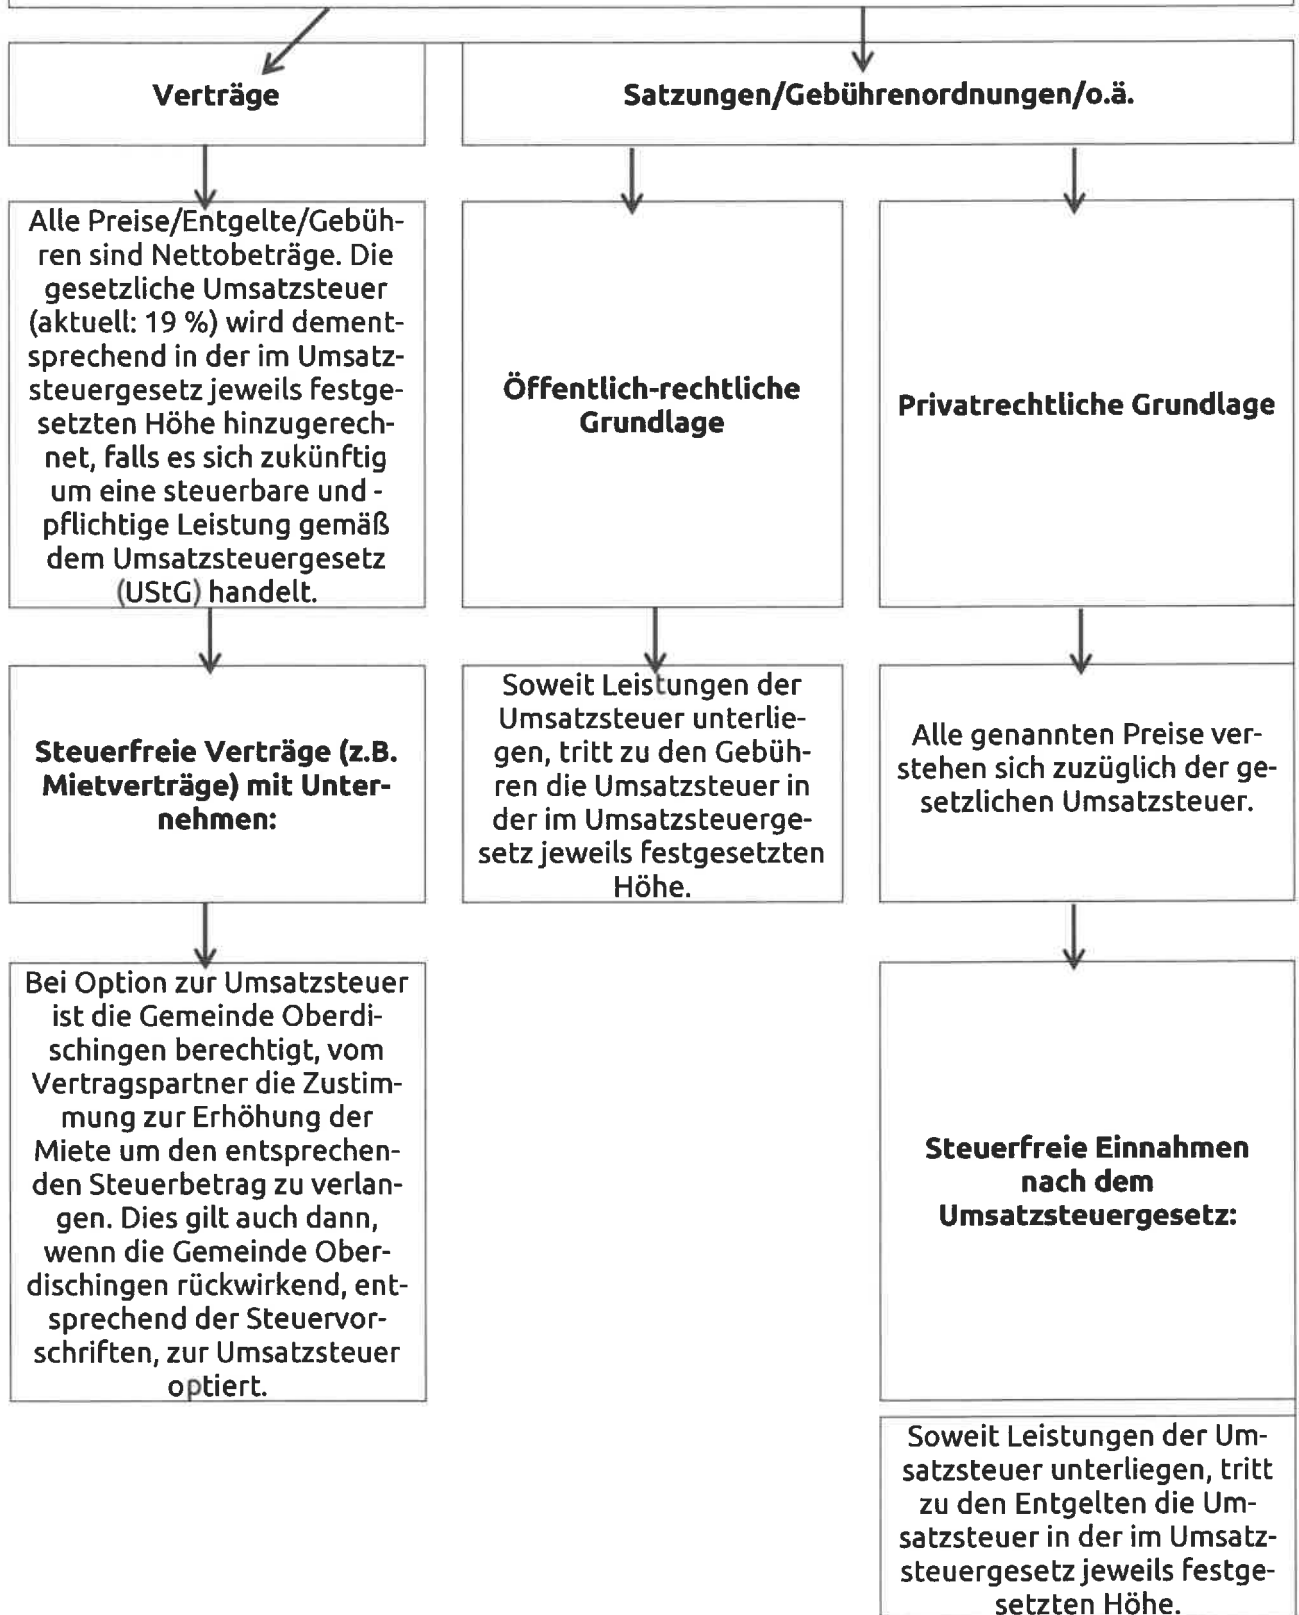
Verträge

Satzungen/Gebührenordnungen/o.ä.

Alle Preise/Entgelte/Gebühren sind Nettobeträge. Die gesetzliche Umsatzsteuer (aktuell: 19 %) wird dementsprechend in der im Umsatzsteuergesetz jeweils festgesetzten Höhe hinzugerechnet, falls es sich zukünftig um eine steuerbare und -pflichtige Leistung gemäß dem Umsatzsteuergesetz (UStG) handelt.

Öffentlich-rechtliche Grundlage

Privatrechtliche Grundlage

Steuerfreie Verträge (z.B. Mietverträge) mit Unternehmen:

Soweit Leistungen der Umsatzsteuer unterliegen, tritt zu den Gebühren die Umsatzsteuer in der im Umsatzsteuergesetz jeweils festgesetzten Höhe.

Alle genannten Preise verstehen sich zuzüglich der gesetzlichen Umsatzsteuer.

Bei Option zur Umsatzsteuer ist die Gemeinde Oberdischingen berechtigt, vom Vertragspartner die Zustimmung zur Erhöhung der Miete um den entsprechenden Steuerbetrag zu verlangen. Dies gilt auch dann, wenn die Gemeinde Oberdischingen rückwirkend, entsprechend der Steuervorschriften, zur Umsatzsteuer optiert.

Steuerfreie Einnahmen nach dem Umsatzsteuergesetz:

Soweit Leistungen der Umsatzsteuer unterliegen, tritt zu den Entgelten die Umsatzsteuer in der im Umsatzsteuergesetz jeweils festgesetzten Höhe.